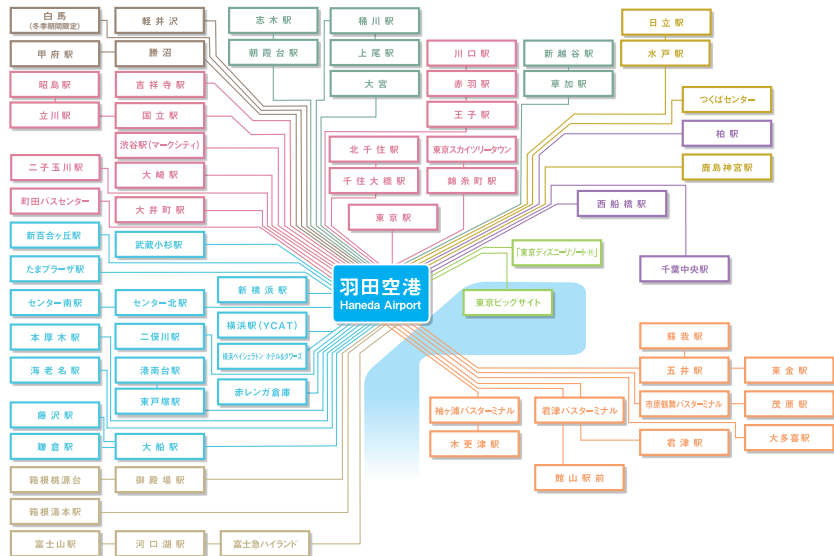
白馬
(冬季期間限定)

軽井沢

甲府駅

勝沼

昭島駅

吉祥寺駅

立川駅

国立駅

渋谷駅(マークシティ)

二子玉川駅

大崎駅

町田バスセンター

大井町駅

新百合ヶ丘駅

武蔵小杉駅

たまプラーザ駅

センター南駅

センター北駅

新横浜駅

本厚木駅

二俣川駅

横浜駅(YCAT)

海老名駅

港南台駅

横浜ベイシェラトン ホテル&タワーズ

東戸塚駅

赤レンガ倉庫

藤沢駅

鎌倉駅

大船駅

箱根桃源台

御殿場駅

箱根湯本駅

富士山駅

河口湖駅

富士急ハイランド

志木駅

朝霞台駅

桶川駅

上尾駅

大宮

川口駅

赤羽駅

王子駅

新越谷駅

草加駅

北千住駅

東京スカイツリータウン

千住大橋駅

錦糸町駅

東京駅

日立駅

水戸駅

つくばセンター

柏駅

鹿島神宮駅

西船橋駅

「東京ディズニーリゾート®」

千葉中央駅

羽田空港
Haneda Airport

東京ビッグサイト

蘇我駅

五井駅

東金駅

市原鶴舞バスターミナル

茂原駅

袖ケ浦バスターミナル

君津バスターミナル

大多喜駅

木更津駅

君津駅

館山駅前